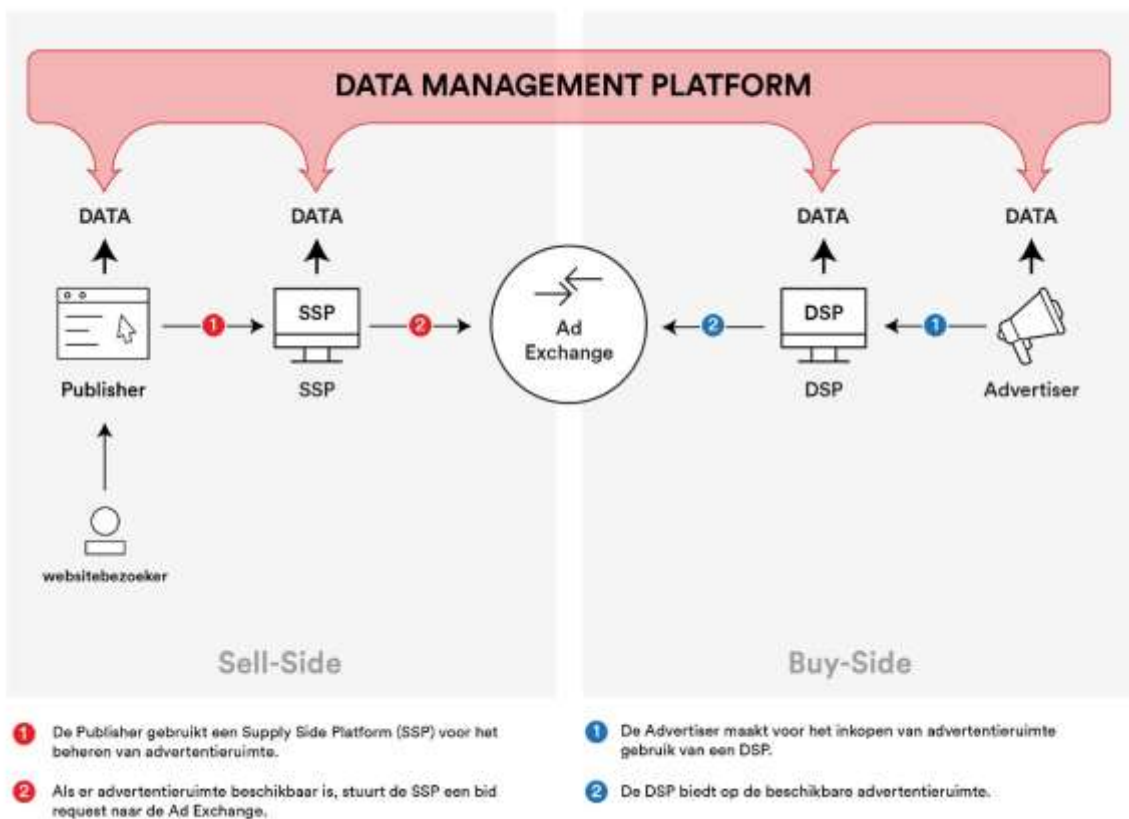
DATA MANAGEMENT PLATFORM

DATA

DATA

DATA

DATA

SSP

Ad Exchange

DSP

1

2

2

1

Publisher

SSP

DSP

Advertiser

websitebezoeker

Sell-Side

Buy-Side

1 De Publisher gebruikt een Supply Side Platform (SSP) voor het beheren van advertentieruimte.

2 Als er advertentieruimte beschikbaar is, stuurt de SSP een bid request naar de Ad Exchange.

1 De Advertiser maakt voor het inkopen van advertentieruimte gebruik van een DSP.

2 De DSP biedt op de beschikbare advertentieruimte.